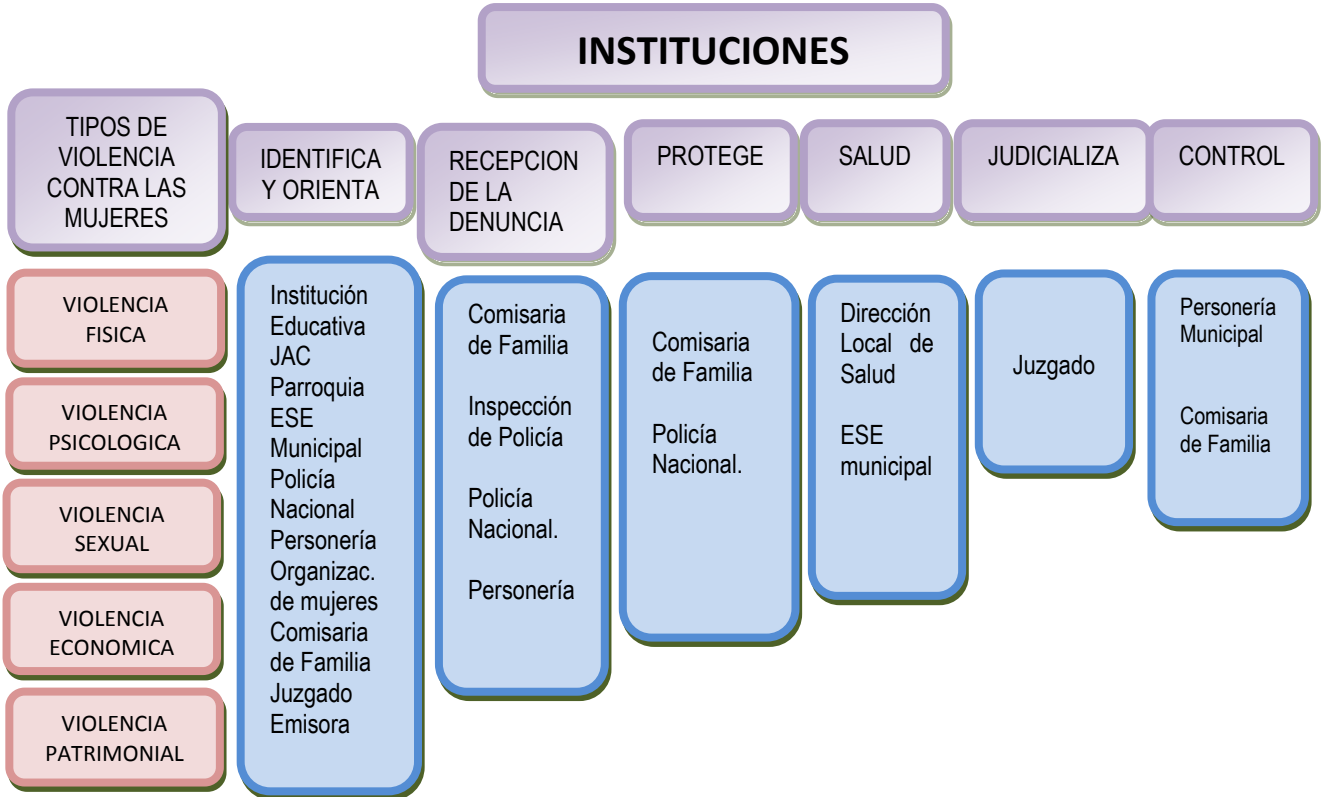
INSTITUCIONES

| TIPOS DE VIOLENCIA CONTRA LAS MUJERES | IDENTIFICA Y ORIENTA | RECEPCION DE LA DENUNCIA | PROTEGE | SALUD | JUDICIALIZA | CONTROL |
|---|---|---|---|---|---|---|
| VIOLENCIA FISICA<br>VIOLENCIA PSICOLOGICA<br>VIOLENCIA SEXUAL<br>VIOLENCIA ECONOMICA<br>VIOLENCIA PATRIMONIAL | Institución Educativa<br>JAC<br>Parroquia<br>ESE Municipal<br>Policía Nacional<br>Personería<br>Organizac. de mujeres<br>Comisaria de Familia<br>Juzgado<br>Emisora | Comisaria de Familia<br>Inspección de Policía<br>Policía Nacional.<br>Personería | Comisaria de Familia<br>Policía Nacional. | Dirección Local de Salud<br>ESE municipal | Juzgado | Personería Municipal<br>Comisaria de Familia |